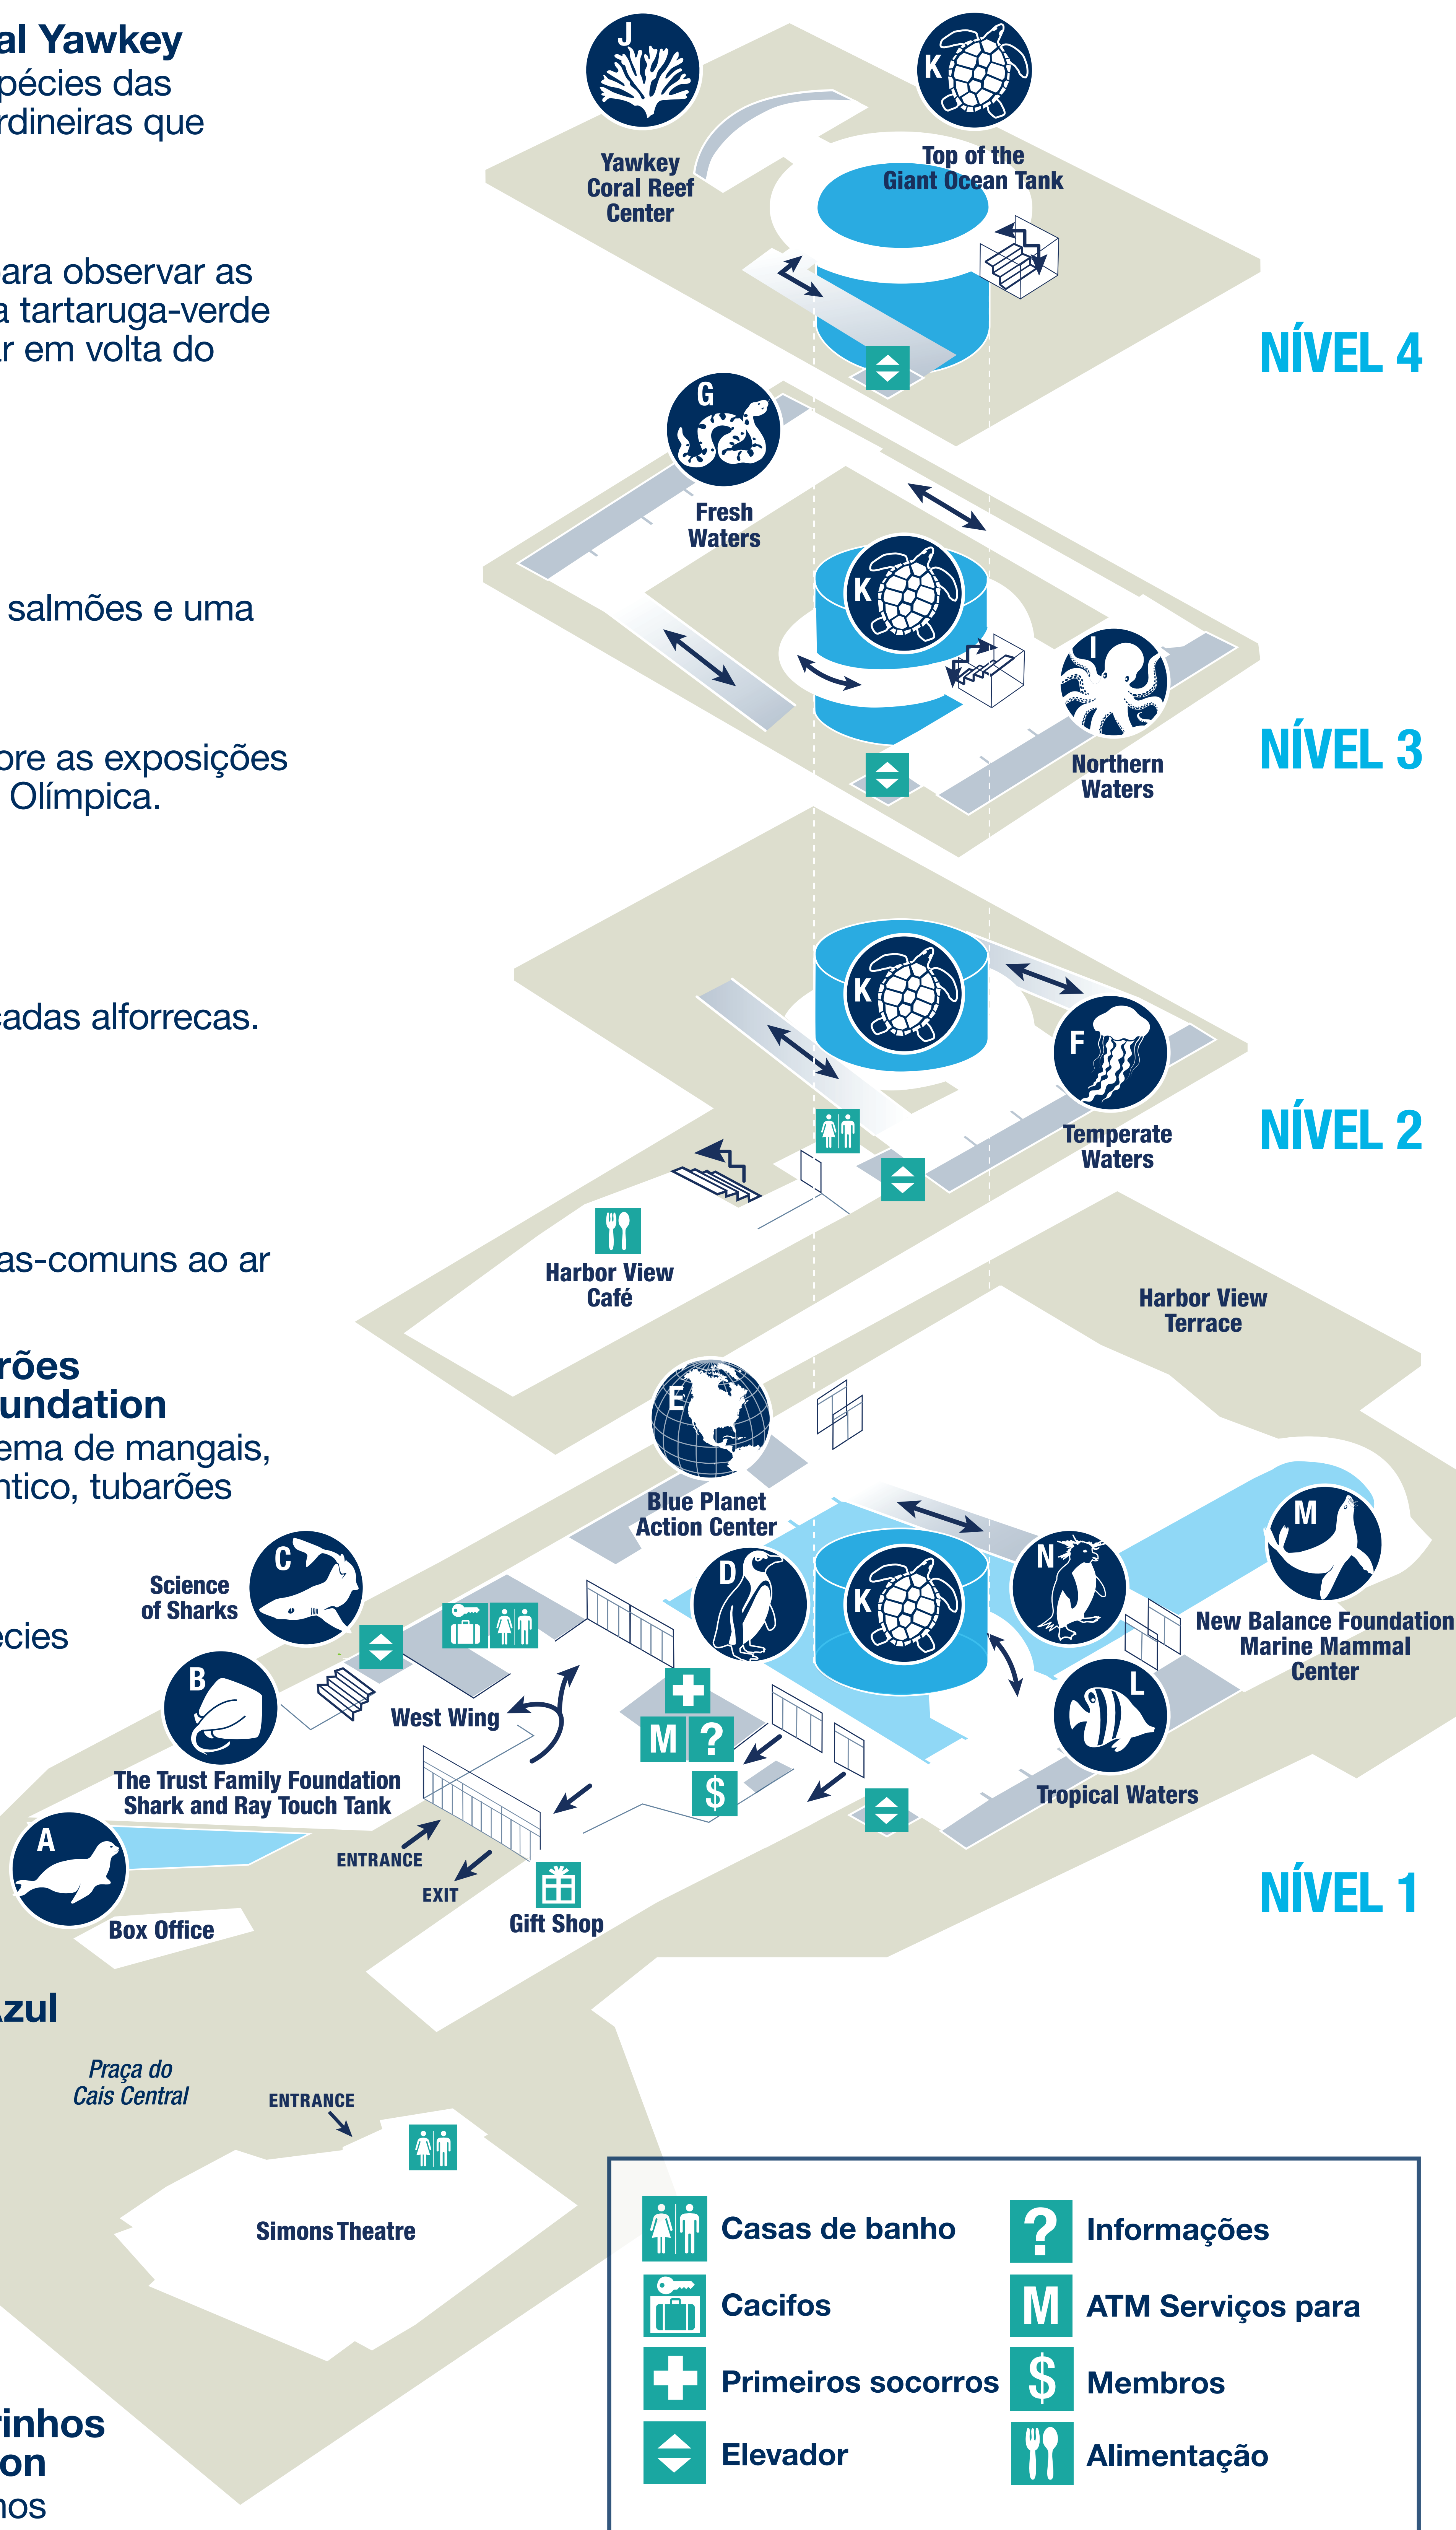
al Yawkey
pécies das
rdineiras que

ara observar as
a tartaruga-verde
r em volta do

salmões e uma

ore as exposições
Olímpica.

cadas alforrecas.

as-comuns ao ar

rões
undation
ema de mangais,
ntico, tubarões

ecies

zul

rinhos
on
nos

J
Yawkey Coral Reef Center

K
Top of the Giant Ocean Tank

NÍVEL 4

G
Fresh Waters

K

I
Northern Waters

NÍVEL 3

K

F
Temperate Waters

NÍVEL 2

Harbor View Café

Harbor View Terrace

E
Blue Planet Action Center

C
Science of Sharks

D

K

N

M
New Balance Foundation Marine Mammal Center

B
The Trust Family Foundation Shark and Ray Touch Tank

West Wing

L
Tropical Waters

A
Box Office

ENTRANCE

EXIT

Gift Shop

NÍVEL 1

Praça do Cais Central

ENTRANCE

Simons Theatre

Casas de banho
Cacifos
Primeiros socorros
Elevador
Informações
ATM Serviços para
Membros
Alimentação